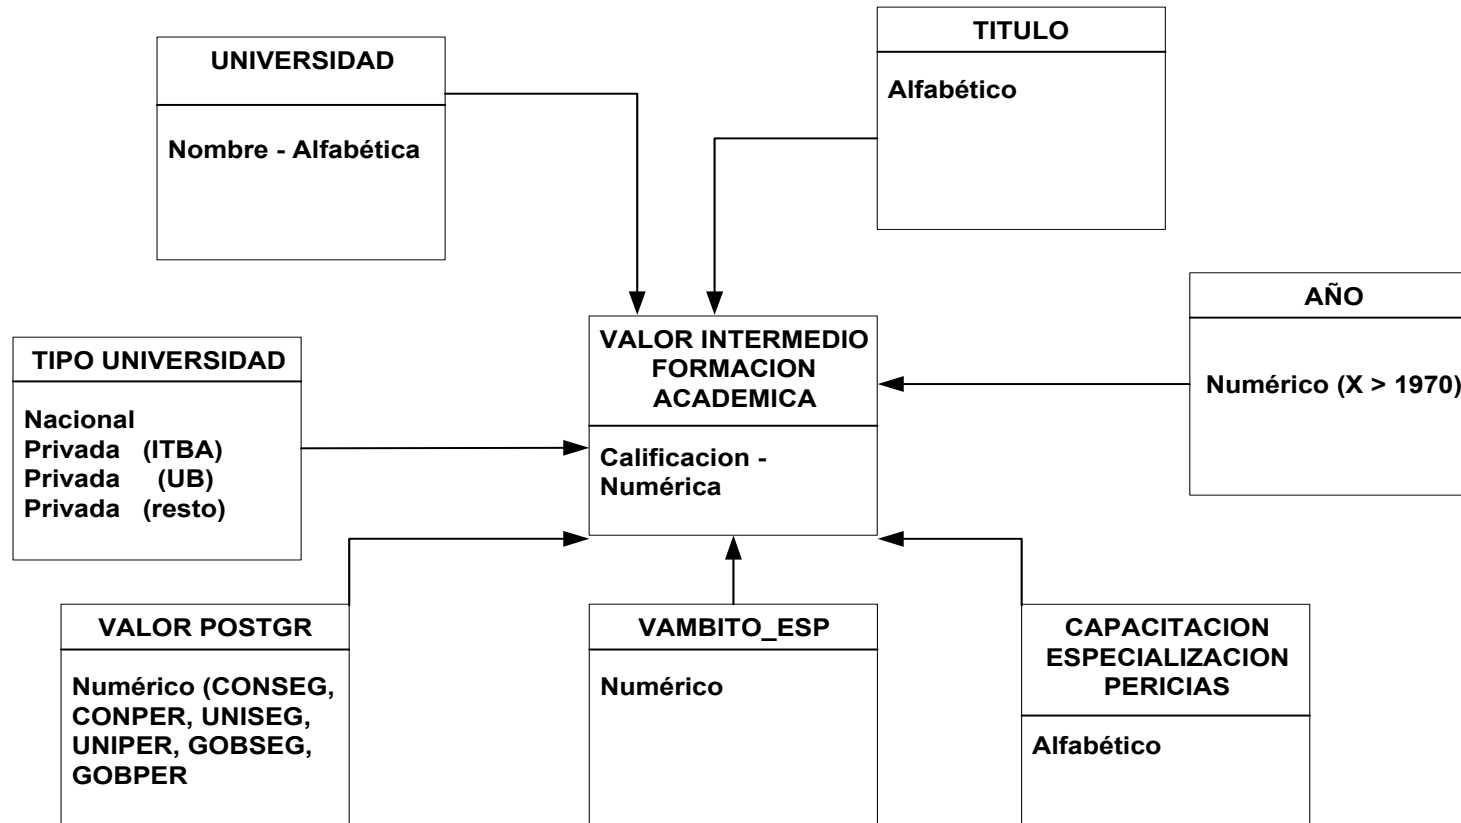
UNIVERSIDAD

Nombre - Alfabética

TITULO

Alfabético

AÑO

Numérico (X > 1970)

VALOR INTERMEDIO FORMACION ACADEMICA

Calificacion - Numérica

TIPO UNIVERSIDAD

Nacional
Privada (ITBA)
Privada (UB)
Privada (resto)

VALOR POSTGR

Numérico (CONSEG, CONPER, UNISEG, UNIPER, GOBSEG, GOBPER

VAMBITO_ESP

Numérico

CAPACITACION ESPECIALIZACION PERICIAS

Alfabético